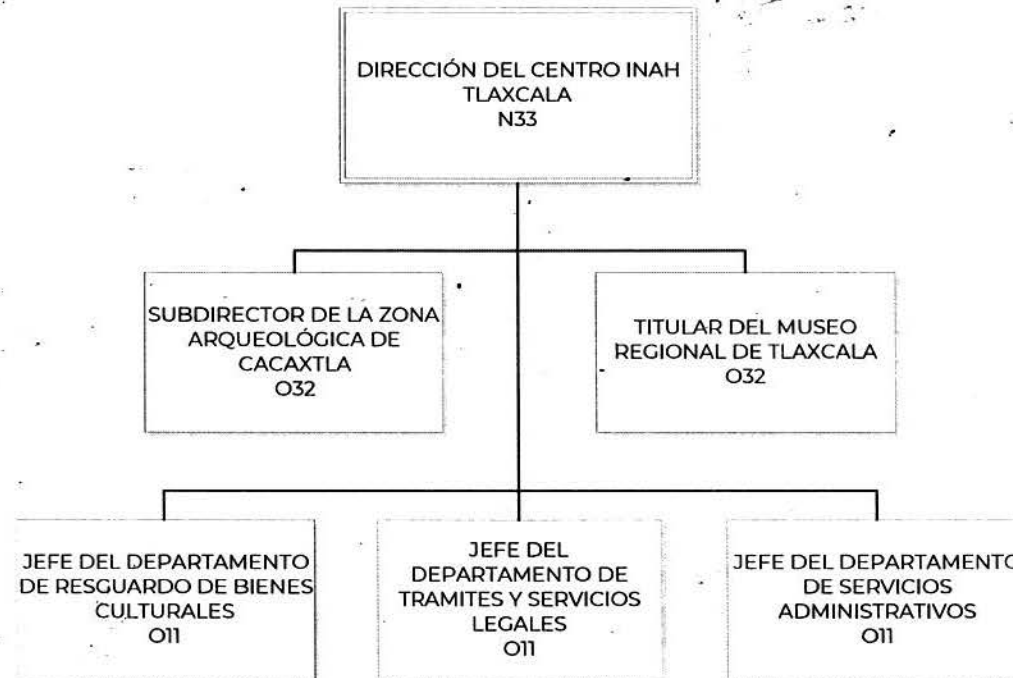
DIRECCIÓN DEL CENTRO INAH TLAXCALA
N33

SUBDIRECTOR DE LA ZONA ARQUEOLÓGICA DE CACAXTLA
O32

TITULAR DEL MUSEO REGIONAL DE TLAXCALA
O32

JEFE DEL DEPARTAMENTO DE RESGUARDO DE BIENES CULTURALES
O11

JEFE DEL DEPARTAMENTO DE TRAMITES Y SERVICIOS LEGALES
O11

JEFE DEL DEPARTAMENTO DE SERVICIOS ADMINISTRATIVOS
O11